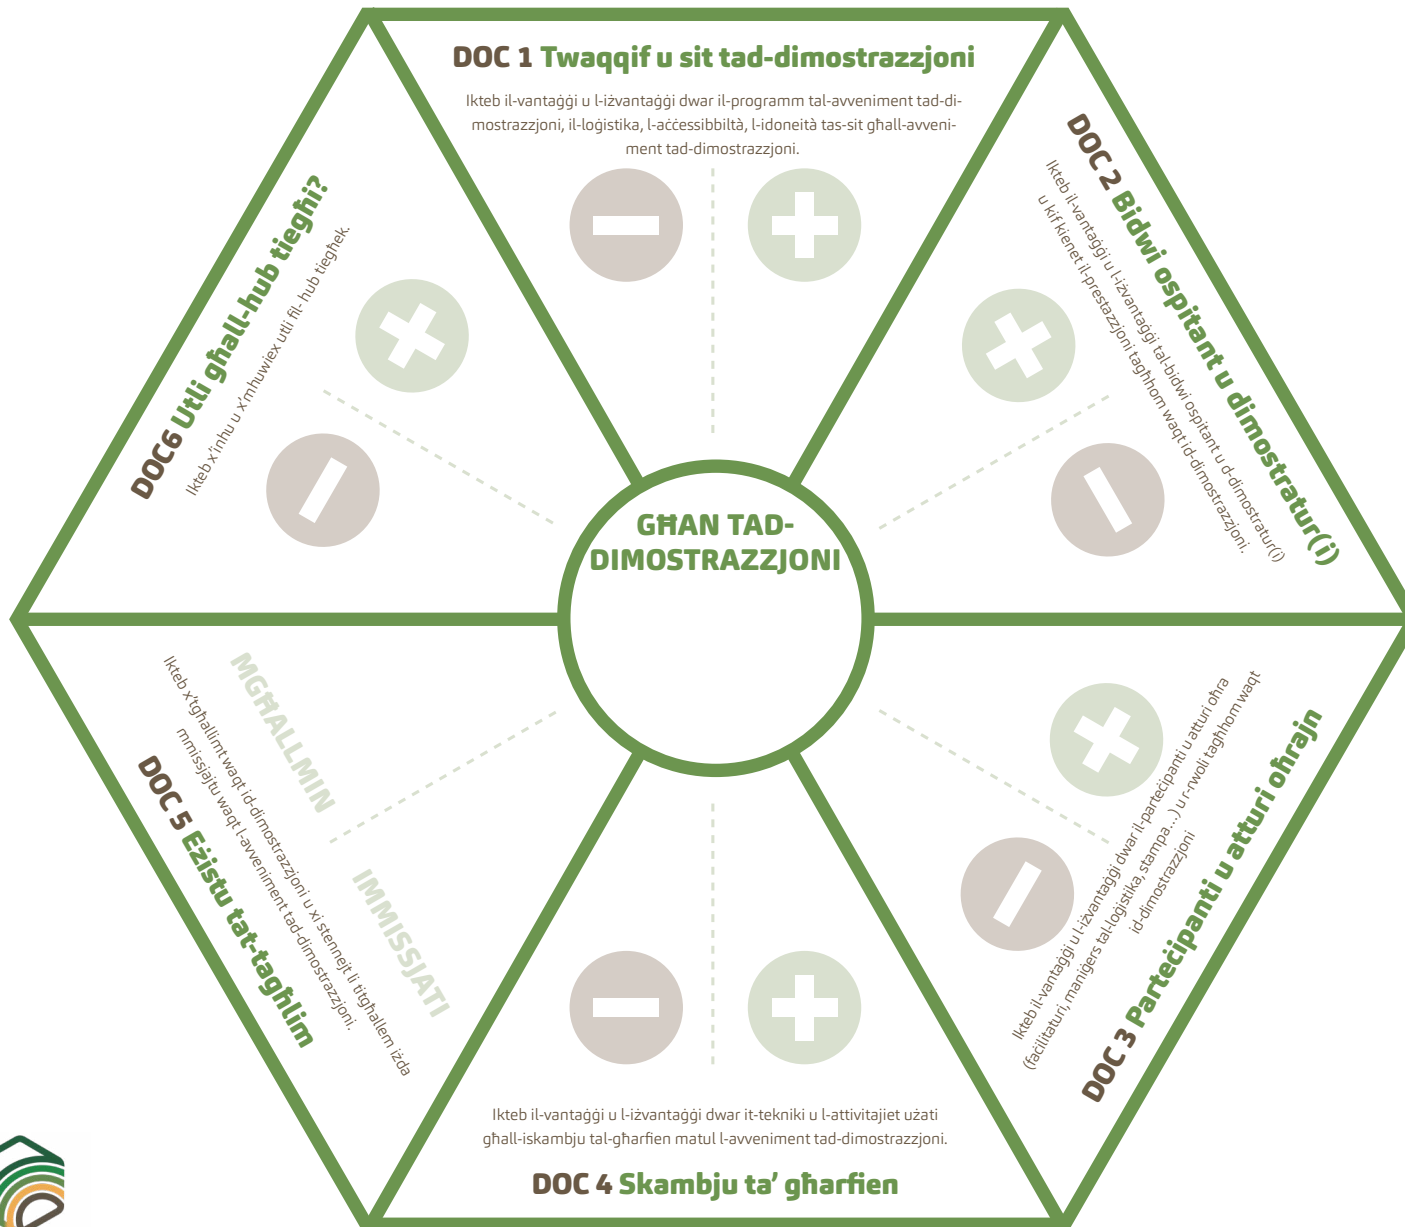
DOC 1 Twaqqif u sit tad-dimostrazzjoni

Ikteb il-vantaġġi u l-iżvantaġġi dwar il-programm tal-avveniment tad-dimostrazzjoni, il-loġistika, l-aċċessibbiltà, l-idoneità tas-sit għall-avveniment tad-dimostrazzjoni.

DOC 2 Bidwi ospitant u dimostratur(i)

Ikteb il-vantaġġi u l-iżvantaġġi tal-bidwi ospitant u d-dimostratur(i) u kif kienet il-prestazzjoni tagħhom waqt id-dimostrazzjoni.

DOC 3 Parteċipanti u atturi oħrajn

Ikteb il-vantaġġi u l-iżvantaġġi dwar il-parteċipanti u atturi oħra (faċilitaturi, maniġers tal-loġistika, stampa...) u r-rwoli tagħhom waqt id-dimostrazzjoni

DOC 4 Skambju ta' għarfien

Ikteb il-vantaġġi u l-iżvantaġġi dwar it-tekniki u l-attivitajiet użati għall-iskambju tal-għarfien matul l-avveniment tad-dimostrazzjoni.

DOC 5 Eżistu tat-tagħlim

Ikteb x'tgħallimt waqt id-dimostrazzjoni u xi stennejt li titgħallem iżda mmissjajtu waqt l-avveniment tad-dimostrazzjoni.

MGĦALLMIN

IMMISSJATI

DOC6 Utli għall-hub tiegħi?

Ikteb x'inhu u x'mhuwiex utli fil- hub tiegħek.

GĦAN TAD-DIMOSTRAZZJONI